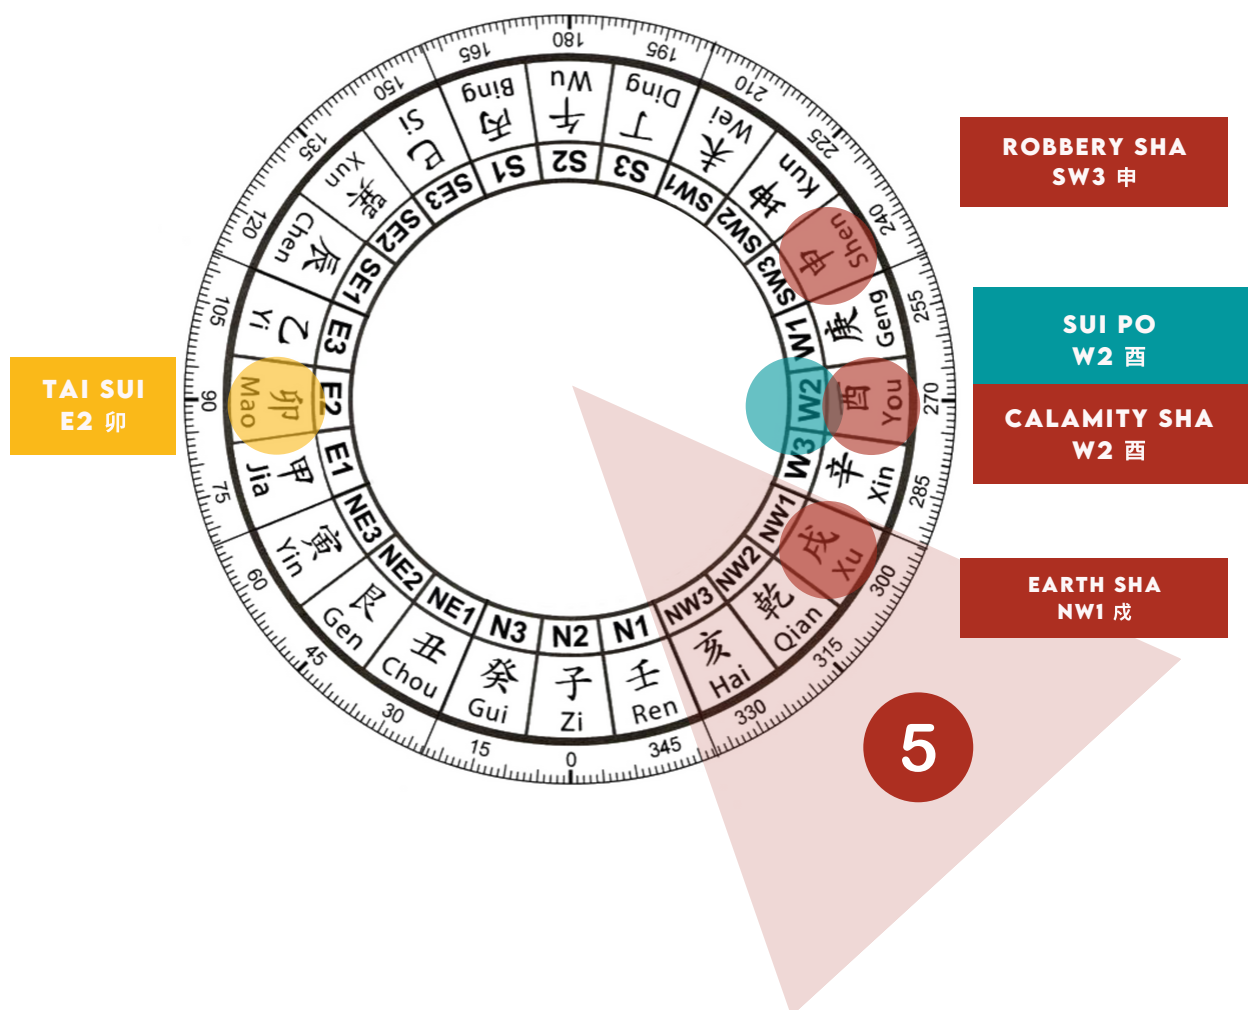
ROBBERY SHA
SW3 申

SUI PO
W2 酉

CALAMITY SHA
W2 酉

EARTH SHA
NW1 戌

TAI SUI
E2 卯

180
165
150
135
120
105
90
75
60
45
30
15
0
345
330
315
300
285
270
255
240
225
210
195

午 Wu
丙 Bing
巳 Si
巽 Xun
辰 Chen
乙 Yi
卯 Mao
甲 Jia
寅 Yin
艮 Gen
丑 Chou
癸 Gui
子 Zi
壬 Ren
亥 Hai
乾 Qian
戌 Xu
辛 Xin
酉 You
庚 Geng
申 Shen
坤 Kun
未 Wei
丁 Ding

S2
S1
SE3
SE2
SE1
E3
E2
E1
NE3
NE2
NE1
N3
N2
N1
NW3
NW2
NW1
W3
W2
W1
SW3
SW2
SW1
S3

5